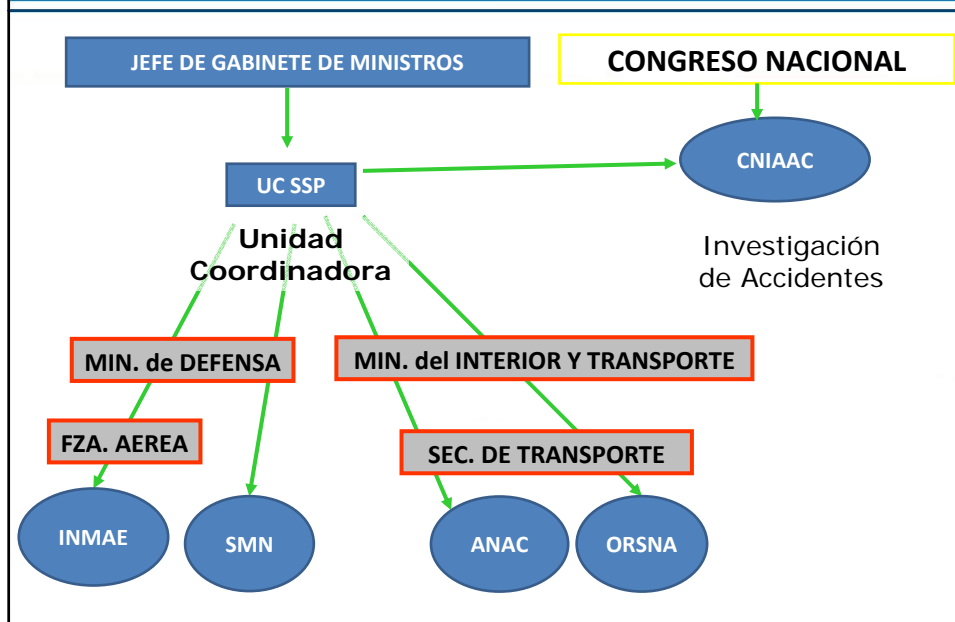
JEFE DE GABINETE DE MINISTROS

CONGRESO NACIONAL

UC SSP

CNIAAC

Unidad Coordinadora

Investigación de Accidentes

MIN. de DEFENSA

MIN. del INTERIOR Y TRANSPORTE

FZA. AEREA

SEC. DE TRANSPORTE

INMAE

SMN

ANAC

ORSNA